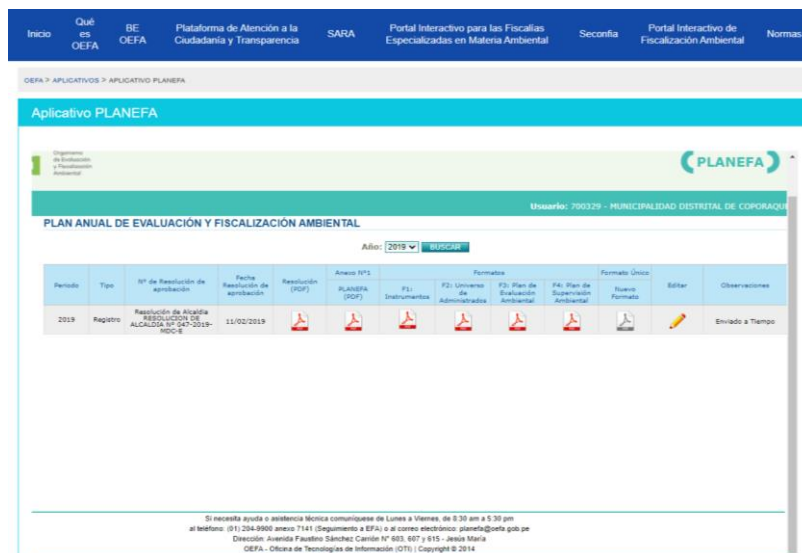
Inicio | Qué es OEFA | BE OEFA | Plataforma de Atención a la Ciudadanía y Transparencia | SARA | Portal Interactivo para las Fiscalías Especializadas en Materia Ambiental | Seconfia | Portal Interactivo de Fiscalización Ambiental | Normas

OEFA > APLICATIVOS > APLICATIVO PLANEFA

Aplicativo PLANEFA

Organismo de Evaluación y Fiscalización Ambiental

PLANEFA

Usuario: 700329 - MUNICIPALIDAD DISTRITAL DE COPORAQU

PLAN ANUAL DE EVALUACIÓN Y FISCALIZACIÓN AMBIENTAL

Año: 2019 BUSCAR

| Periodo | Tipo | Nº de Resolución de aprobación | Fecha Resolución de aprobación | Resolución (PDF) | Anexo Nº1 PLANEFA (PDF) | Formatos F1: Instrumentos | F2: Universo de Administrados | F3: Plan de Evaluación Ambiental | F4: Plan de Supervisión Ambiental | Formato Único Nuevo Formato | Editar | Observaciones |
|---|---|---|---|---|---|---|---|---|---|---|---|---|
| 2019 | Registro | Resolución de Alcaldía RESOLUCION DE ALCALDIA Nº 047-2019-MDC-B | 11/02/2019 | | | | | | | | | Enviado a Tiempo |

Si necesita ayuda o asistencia técnica comuníquese de Lunes a Viernes, de 8:30 am a 5:30 pm
al teléfono: (01) 204-9900 anexo 7141 (Seguimiento a EFA) o al correo electrónico: planefa@oefa.gob.pe
Dirección: Avenida Faustino Sánchez Carrión Nº 603, 607 y 615 - Jesús María
OEFA - Oficina de Tecnologías de Información (OTI) | Copyright © 2014